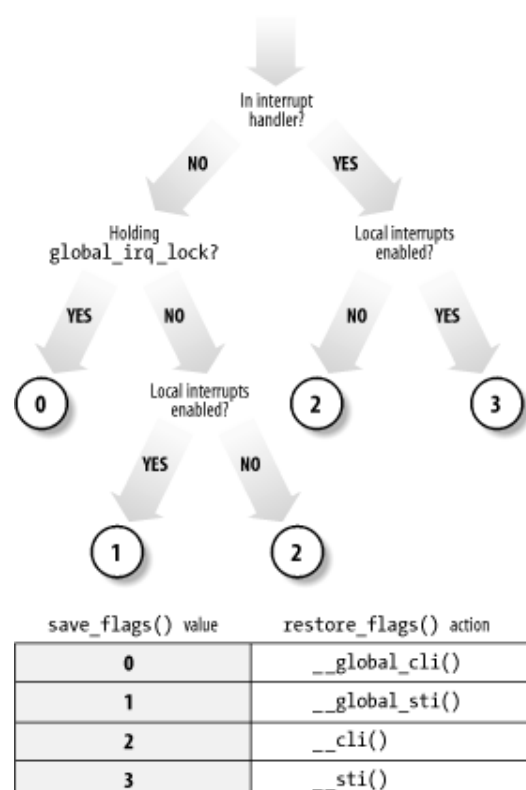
In interrupt handler?

NO

YES

Holding global_irq_lock?

Local interrupts enabled?

YES

NO

NO

YES

0

Local interrupts enabled?

2

3

YES

NO

1

2

| save_flags() value | restore_flags() action |
|---|---|
| 0 | __global_cli() |
| 1 | __global_sti() |
| 2 | __cli() |
| 3 | __sti() |